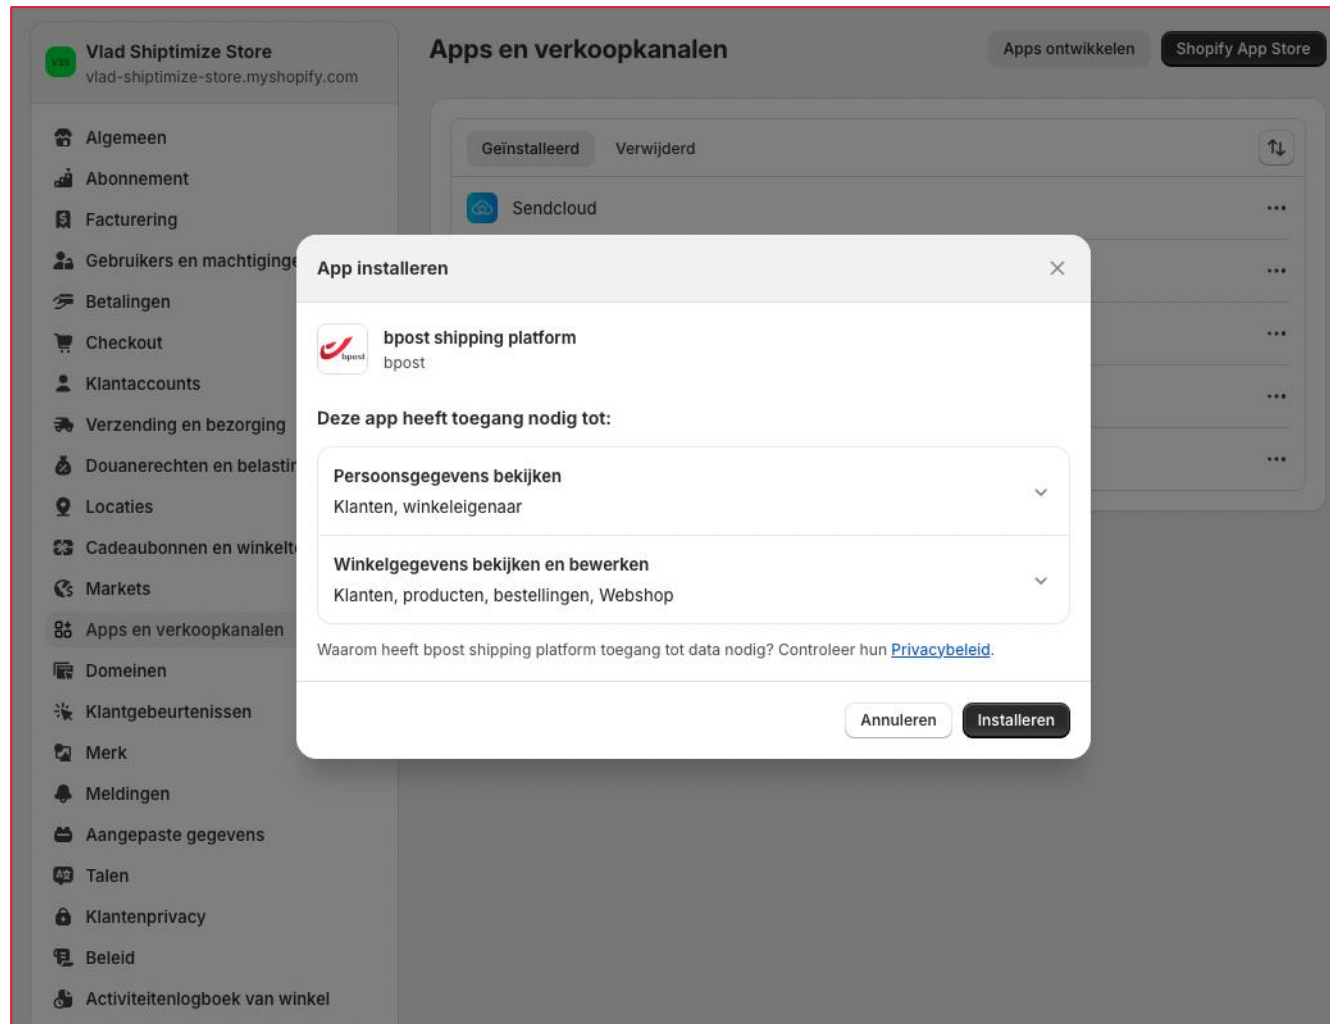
VSS
Vlad Shiptimize Store
vlad-shiptimize-store.myshopify.com

Algemeen
Abonnement
Facturering
Gebruikers en machtiginge
Betalingen
Checkout
Klantaccounts
Verzending en bezorging
Douanerechten en belastir
Locaties
Cadeaubonnen en winkelt
Markets
Apps en verkoopkanalen
Domeinen
Klantgebeurtenissen
Merk
Meldingen
Aangepaste gegevens
Talen
Klantenprivacy
Beleid
Activiteitenlogboek van winkel

Apps en verkoopkanalen

Apps ontwikkelen
Shopify App Store

Geïnstalleerd
Verwijderd

Sendcloud

App installeren

bpost
bpost shipping platform
bpost

Deze app heeft toegang nodig tot:

Persoonsgegevens bekijken
Klanten, winkeleigenaar

Winkelgegevens bekijken en bewerken
Klanten, producten, bestellingen, Webshop

Waarom heeft bpost shipping platform toegang tot data nodig? Controleer hun Privacybeleid.

Annuleren
Installeren